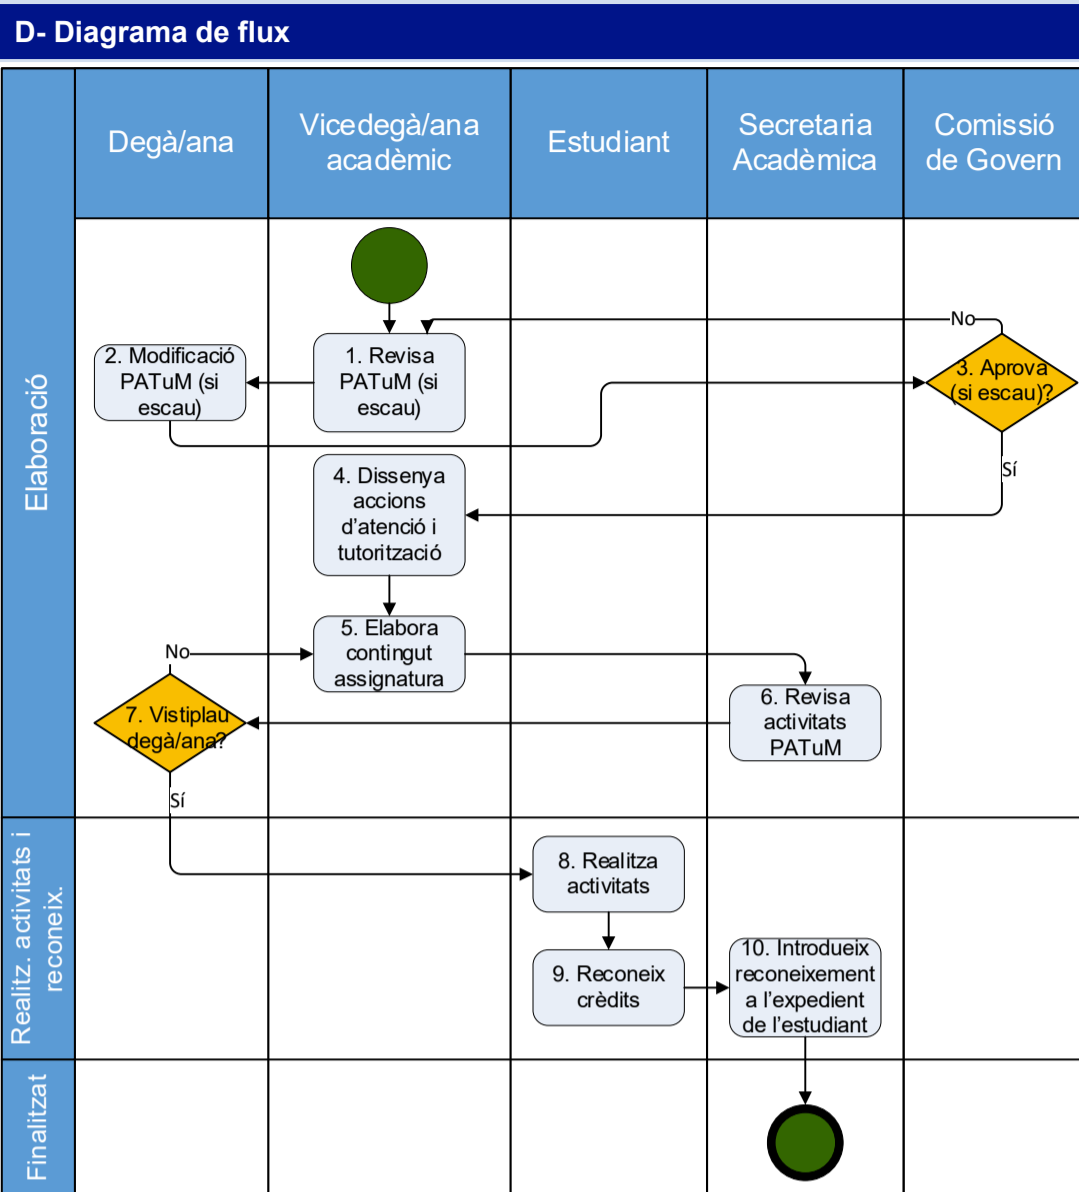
D- Diagrama de flux

Degà/ana

Vicedegà/ana acadèmic

Estudiant

Secretaria Acadèmica

Comissió de Govern

Elaboració

1. Revisa PATuM (si escau)

2. Modificació PATuM (si escau)

No

3. Aprova (si escau)?

Sí

4. Dissenya accions d'atenció i tutorització

5. Elabora contingut assignatura

No

6. Revisa activitats PATuM

7. Vistiplau degà/ana?

Sí

Realitz. activitats i reconeix.

8. Realitza activitats

9. Reconeix crèdits

10. Introdueix reconeixement a l'expedient de l'estudiant

Finalitzat